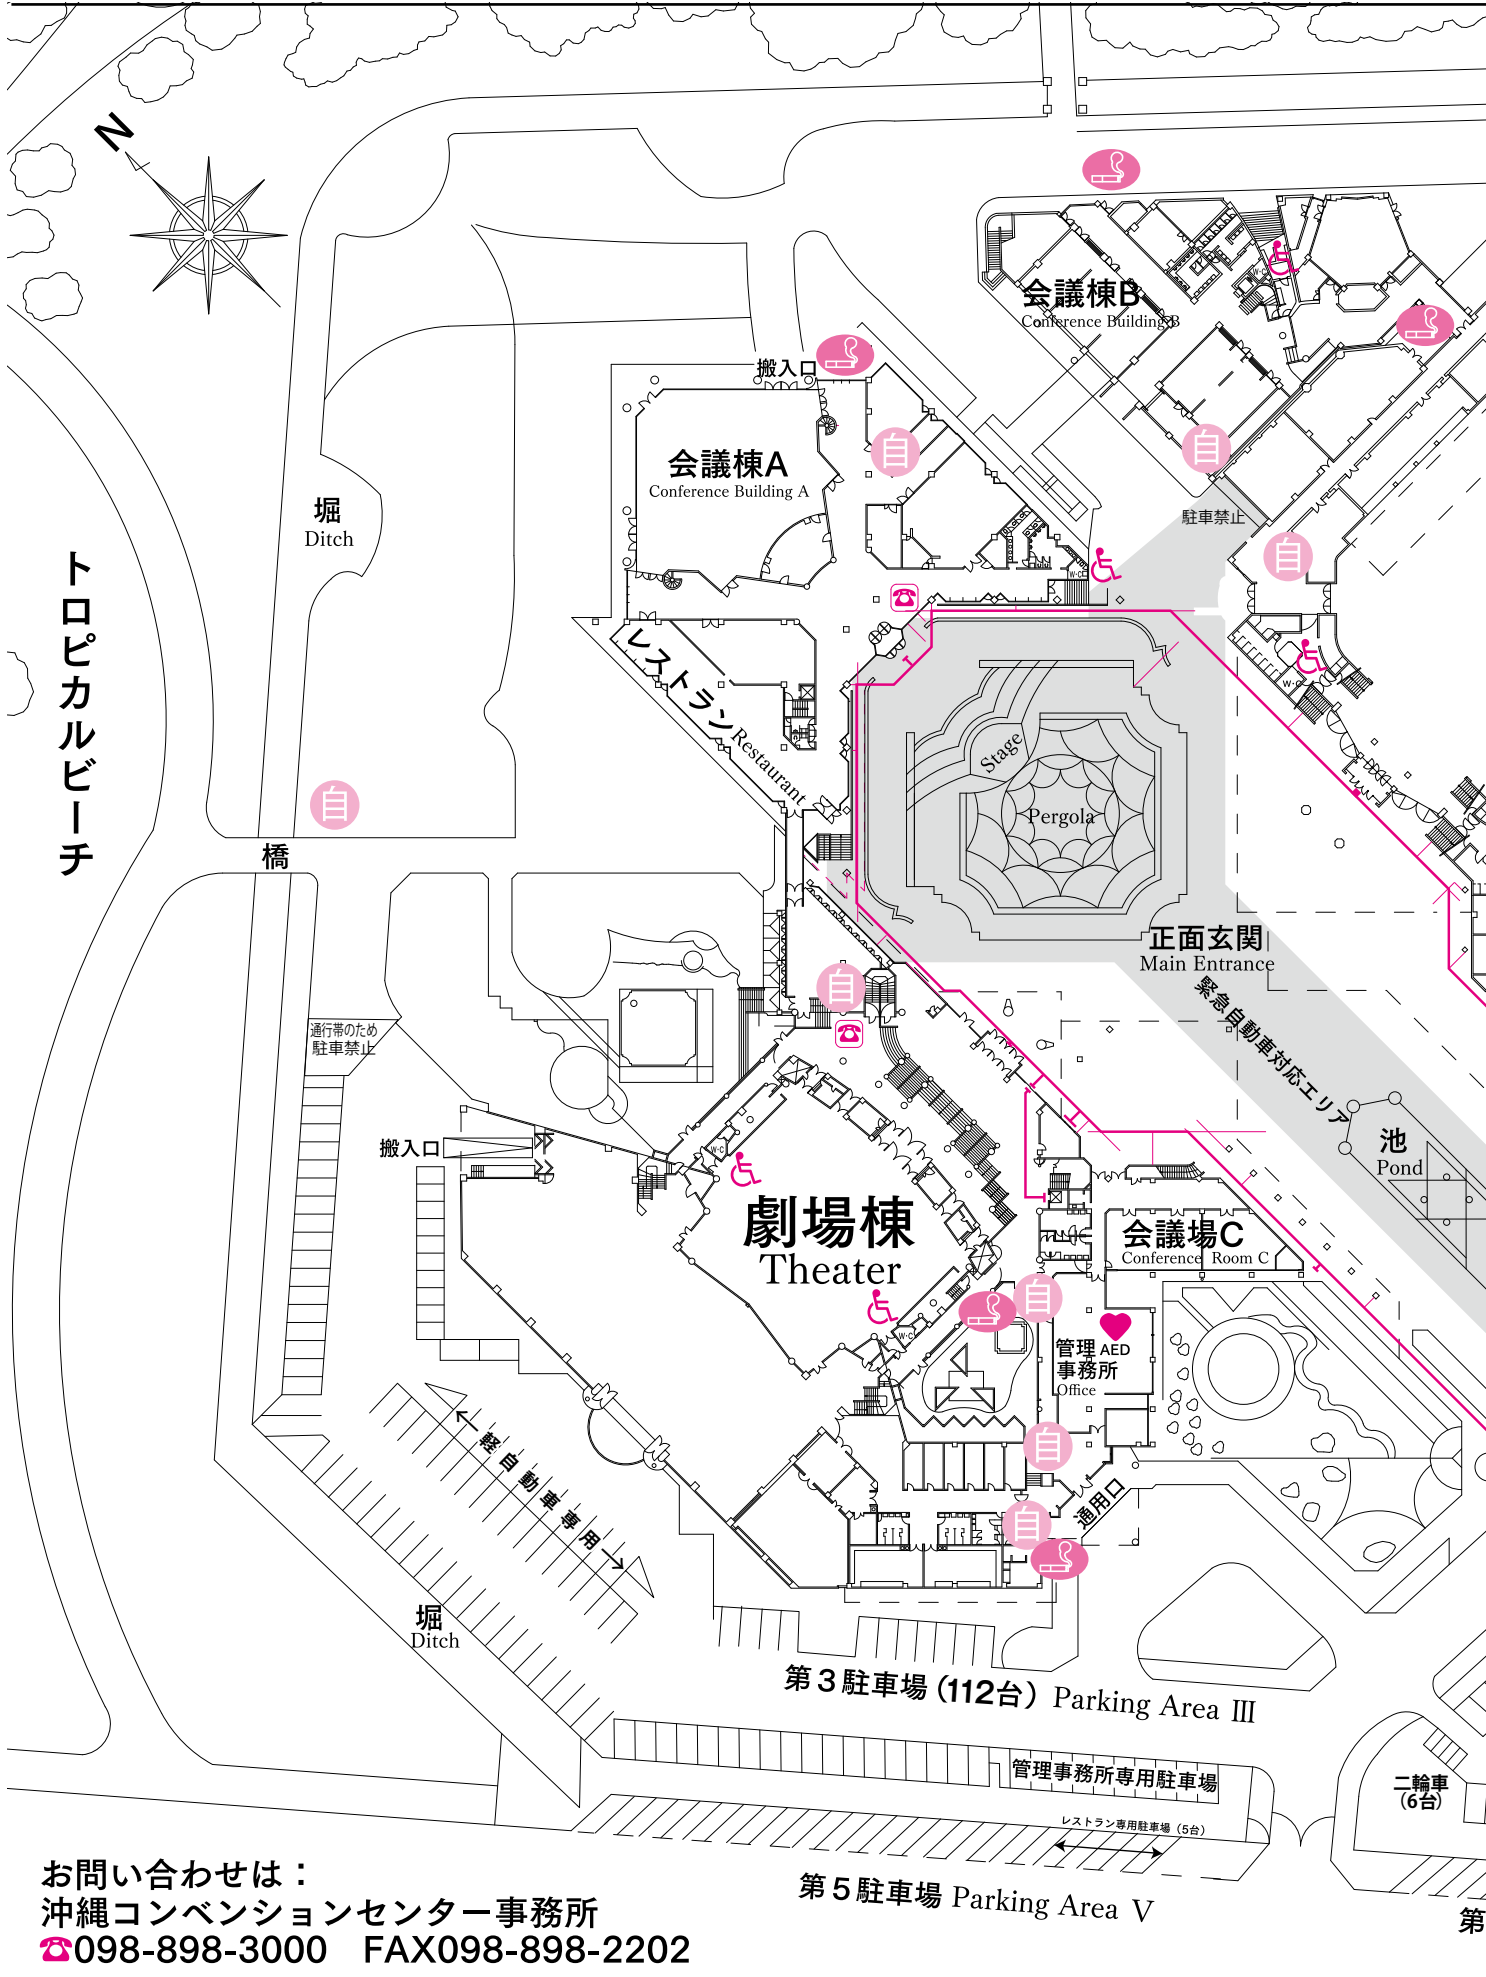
N

トロピカルビーチ

堀
Ditch

橋

搬入口

会議棟A
Conference Building A

会議棟B
Conference Building B

駐車禁止

レストラン Restaurant

Stage
Pergola

正面玄関
Main Entrance

緊急自動車対応エリア

池
Pond

通行帯のため
駐車禁止

搬入口

劇場棟
Theater

会議場C
Conference Room C

管理事務所
Office
AED

通用口

← 軽自動車専用 →

堀
Ditch

第３駐車場（112台）Parking Area III

管理事務所専用駐車場

レストラン専用駐車場（5台）

二輪車
（6台）

第５駐車場 Parking Area V

第

お問い合わせは：
沖縄コンベンションセンター事務所
☎098-898-3000　FAX098-898-2202